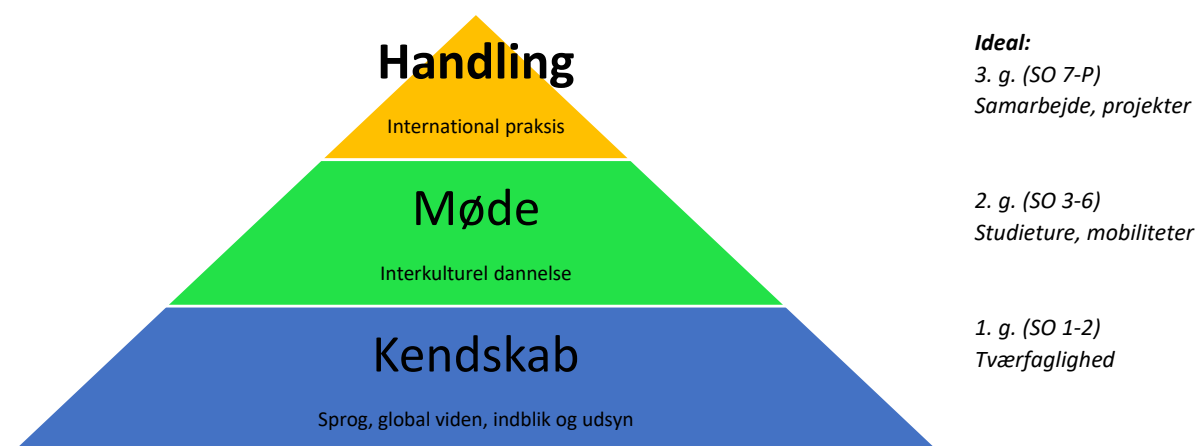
Handling

International praksis

Møde

Interkulturel dannelse

Kendskab

Sprog, global viden, indblik og udsyn

Ideal:
3. g. (SO 7-P)
Samarbejde, projekter

2. g. (SO 3-6)
Studieture, mobiliteter

1. g. (SO 1-2)
Tværfaglighed